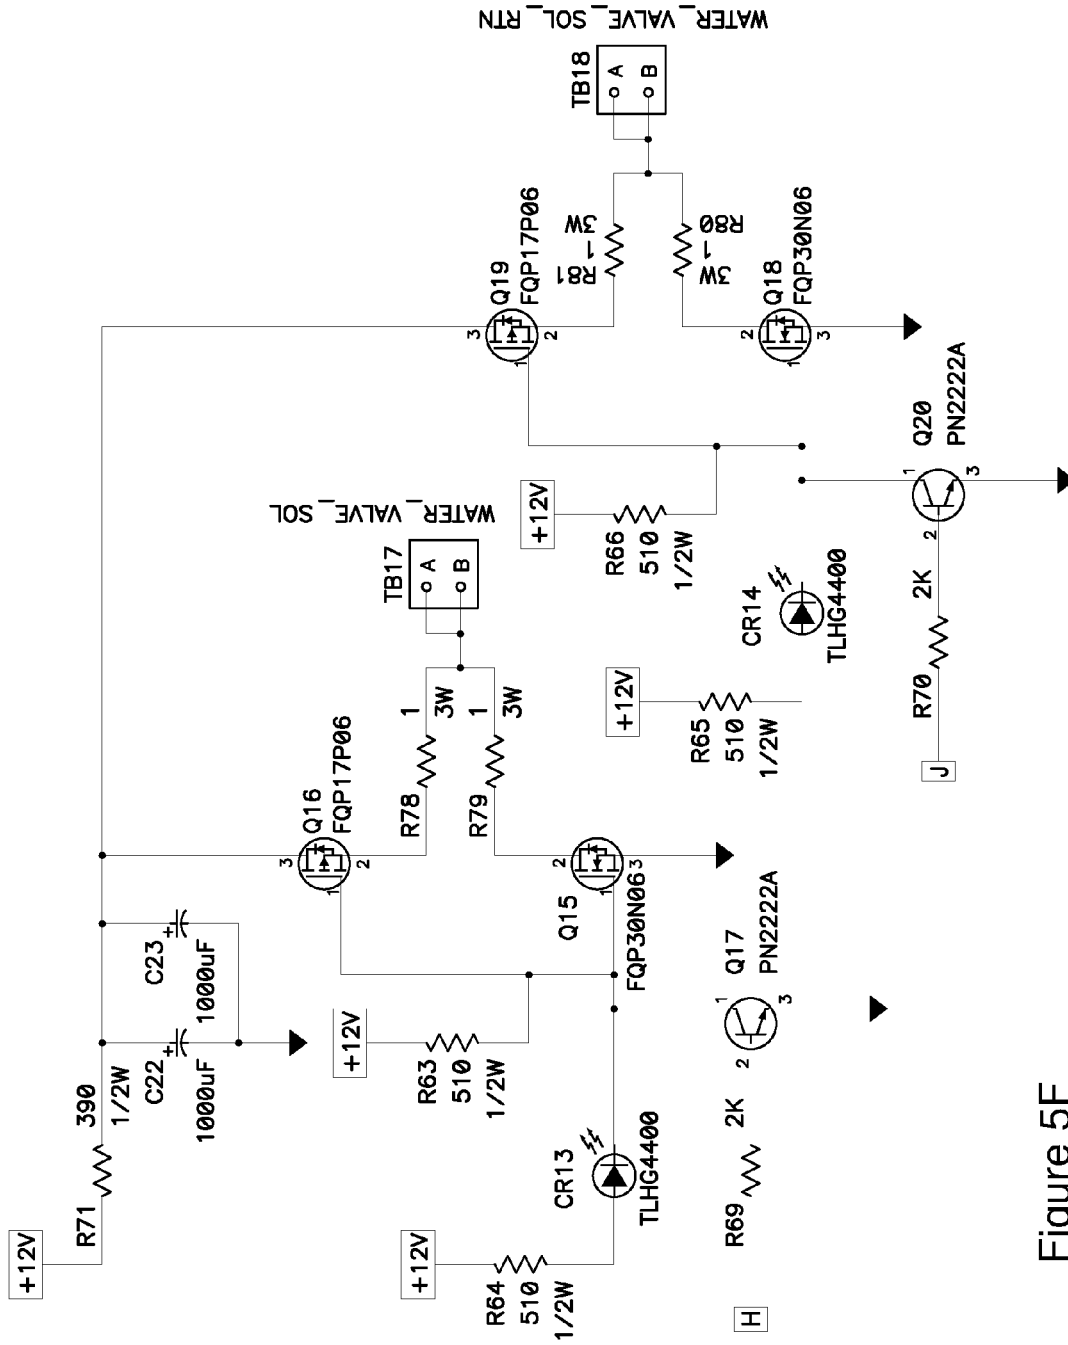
WATER_VALVE_SOL_RTN

TB18
A
B

Q19
FQP17P06
3
2
1
R81
1
3W

R80
1
3W
Q18
FQP30N06
2
1
3

Q20
PN2222A
1
2
3

WATER_VALVE_SOL

TB17
A
B

+12V
R66
510
1/2W

CR14
TLHG4400

R70
2K
J

+12V
R65
510
1/2W

R78
1
3W
R79
1
3W

Q16
FQP17P06
3
2
1

Q15
FQP30N06
2
3
1

+12V
R71
390
1/2W

C22
1000uF
C23
1000uF

+12V
R63
510
1/2W

Q17
PN2222A
1
2
3

CR13
TLHG4400

+12V
R64
510
1/2W

R69
2K

H

Figure 5F